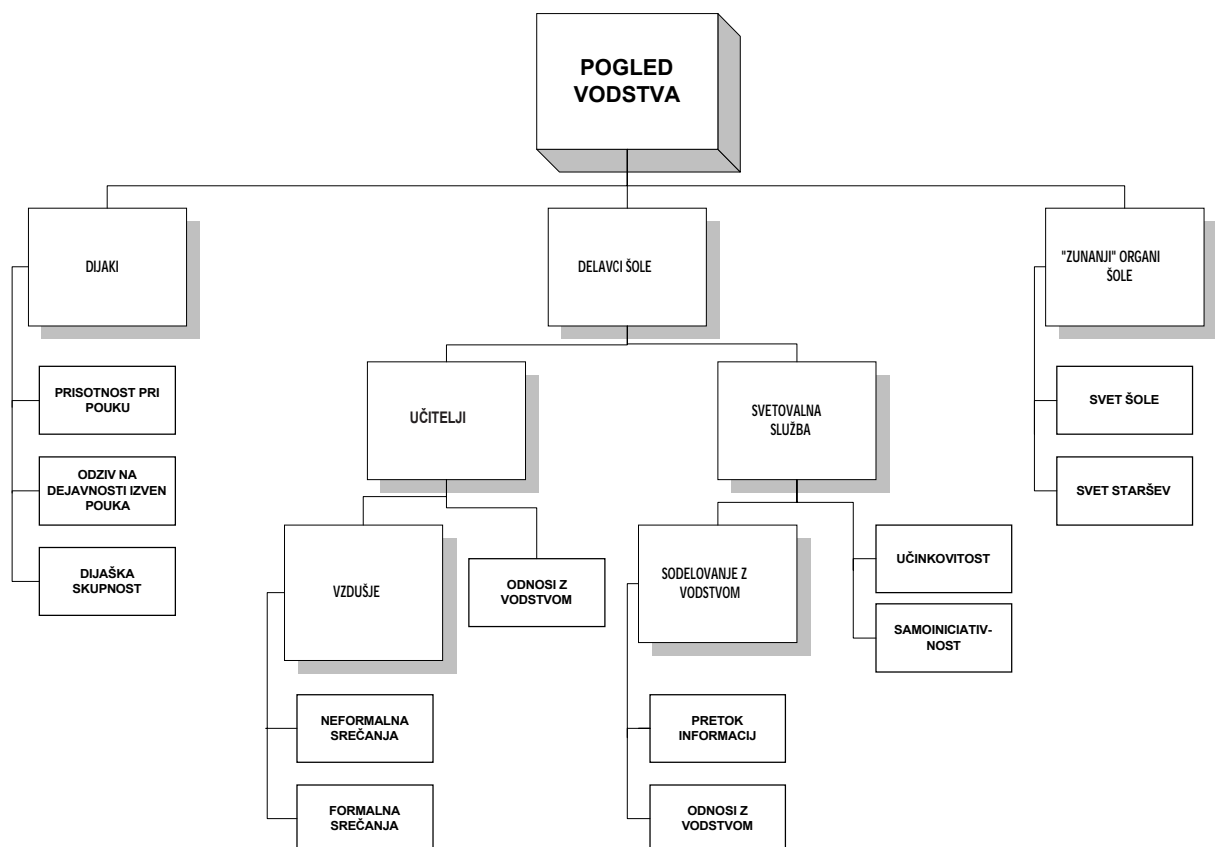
POGLED VODSTVA

DIJAKI

PRISOTNOST PRI POUKU

ODZIV NA DEJAVNOSTI IZVEN POUKA

DIJAŠKA SKUPNOST

DELAVCI ŠOLE

UČITELJI

VZDUŠJE

NEFORMALNA SREČANJA

FORMALNA SREČANJA

ODNOSI Z VODSTVOM

SVETOVALNA SLUŽBA

SODELOVANJE Z VODSTVOM

PRETOK INFORMACIJ

ODNOSI Z VODSTVOM

UČINKOVITOST

SAMOINICIATIV-NOST

"ZUNANJI" ORGANI ŠOLE

SVET ŠOLE

SVET STARŠEV